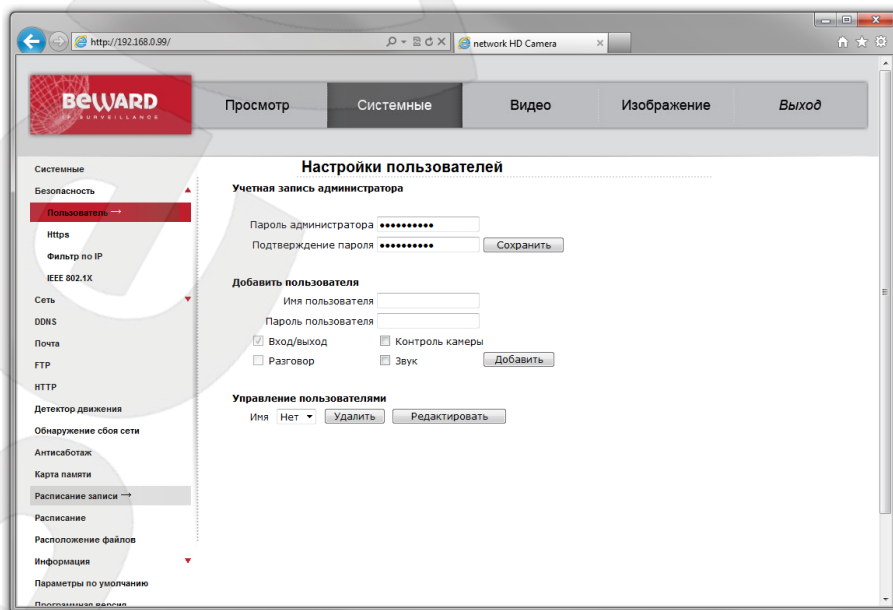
http://192.168.0.99/
network HD Camera

BEWARD
IP SURVEILLANCE

Просмотр
Системные
Видео
Изображение
Выход

Системные
Безопасность
Пользователь
Https
Фильтр по IP
IEEE 802.1X
Сеть
DDNS
Почта
FTP
HTTP
Детектор движения
Обнаружение сбоя сети
Антисаботаж
Карта памяти
Расписание записи
Расписание
Расположение файлов
Информация
Параметры по умолчанию
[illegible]

Настройки пользователей

Учетная запись администратора

Пароль администратора ●●●●●●●●●●
Подтверждение пароля ●●●●●●●●●● Сохранить

Добавить пользователя
Имя пользователя
Пароль пользователя
Вход/выход
Контроль камеры
Разговор
Звук
Добавить

Управление пользователями
Имя Нет Удалить Редактировать